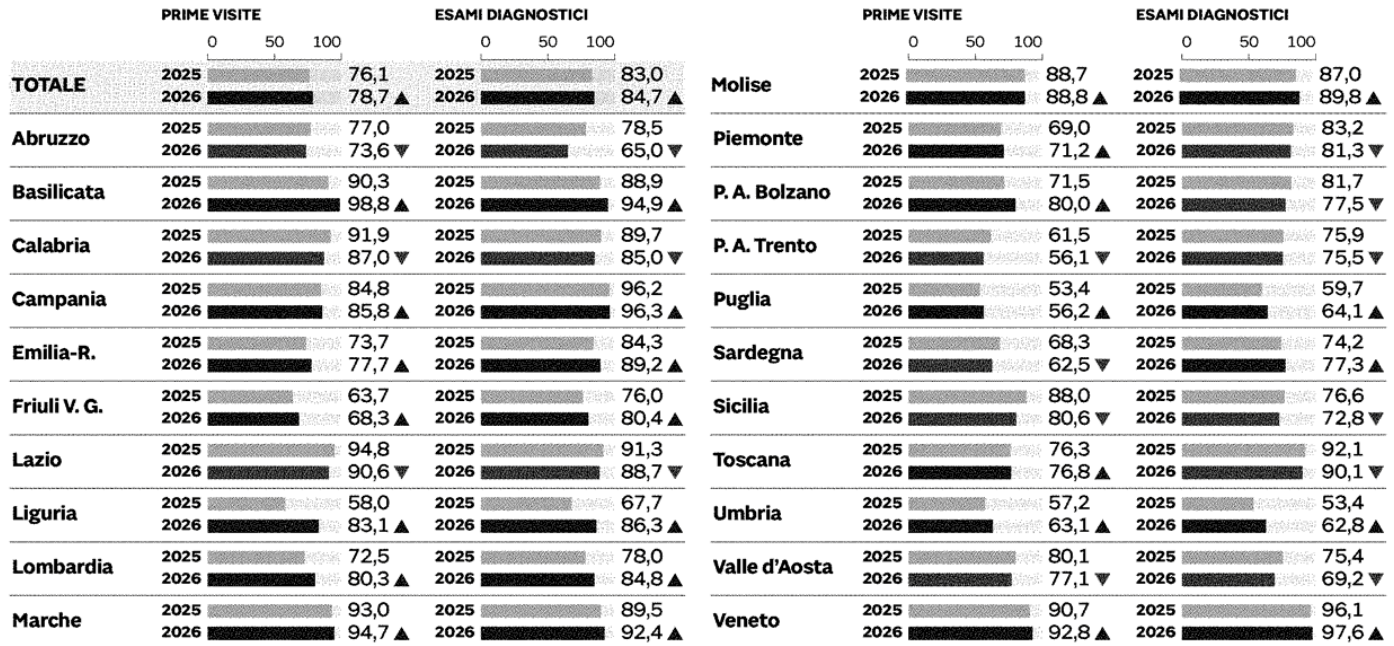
| | | PRIME VISITE 0 50 100 | ESAMI DIAGNOSTICI 0 50 100 |
|---|---|---|---|
| TOTALE | 2025 | 76,1 | 83,0 |
| | 2026 | 78,7 ▲ | 84,7 ▲ |
| Abruzzo | 2025 | 77,0 | 78,5 |
| | 2026 | 73,6 ▼ | 65,0 ▼ |
| Basilicata | 2025 | 90,3 | 88,9 |
| | 2026 | 98,8 ▲ | 94,9 ▲ |
| Calabria | 2025 | 91,9 | 89,7 |
| | 2026 | 87,0 ▼ | 85,0 ▼ |
| Campania | 2025 | 84,8 | 96,2 |
| | 2026 | 85,8 ▲ | 96,3 ▲ |
| Emilia-R. | 2025 | 73,7 | 84,3 |
| | 2026 | 77,7 ▲ | 89,2 ▲ |
| Friuli V. G. | 2025 | 63,7 | 76,0 |
| | 2026 | 68,3 ▲ | 80,4 ▲ |
| Lazio | 2025 | 94,8 | 91,3 |
| | 2026 | 90,6 ▼ | 88,7 ▼ |
| Liguria | 2025 | 58,0 | 67,7 |
| | 2026 | 83,1 ▲ | 86,3 ▲ |
| Lombardia | 2025 | 72,5 | 78,0 |
| | 2026 | 80,3 ▲ | 84,8 ▲ |
| Marche | 2025 | 93,0 | 89,5 |
| | 2026 | 94,7 ▲ | 92,4 ▲ |

| | | PRIME VISITE 0 50 100 | ESAMI DIAGNOSTICI 0 50 100 |
|---|---|---|---|
| Molise | 2025 | 88,7 | 87,0 |
| | 2026 | 88,8 ▲ | 89,8 ▲ |
| Piemonte | 2025 | 69,0 | 83,2 |
| | 2026 | 71,2 ▲ | 81,3 ▼ |
| P. A. Bolzano | 2025 | 71,5 | 81,7 |
| | 2026 | 80,0 ▲ | 77,5 ▼ |
| P. A. Trento | 2025 | 61,5 | 75,9 |
| | 2026 | 56,1 ▼ | 75,5 ▼ |
| Puglia | 2025 | 53,4 | 59,7 |
| | 2026 | 56,2 ▲ | 64,1 ▲ |
| Sardegna | 2025 | 68,3 | 74,2 |
| | 2026 | 62,5 ▼ | 77,3 ▲ |
| Sicilia | 2025 | 88,0 | 76,6 |
| | 2026 | 80,6 ▼ | 72,8 ▼ |
| Toscana | 2025 | 76,3 | 92,1 |
| | 2026 | 76,8 ▲ | 90,1 ▼ |
| Umbria | 2025 | 57,2 | 53,4 |
| | 2026 | 63,1 ▲ | 62,8 ▲ |
| Valle d'Aosta | 2025 | 80,1 | 75,4 |
| | 2026 | 77,1 ▼ | 69,2 ▼ |
| Veneto | 2025 | 90,7 | 96,1 |
| | 2026 | 92,8 ▲ | 97,6 ▲ |